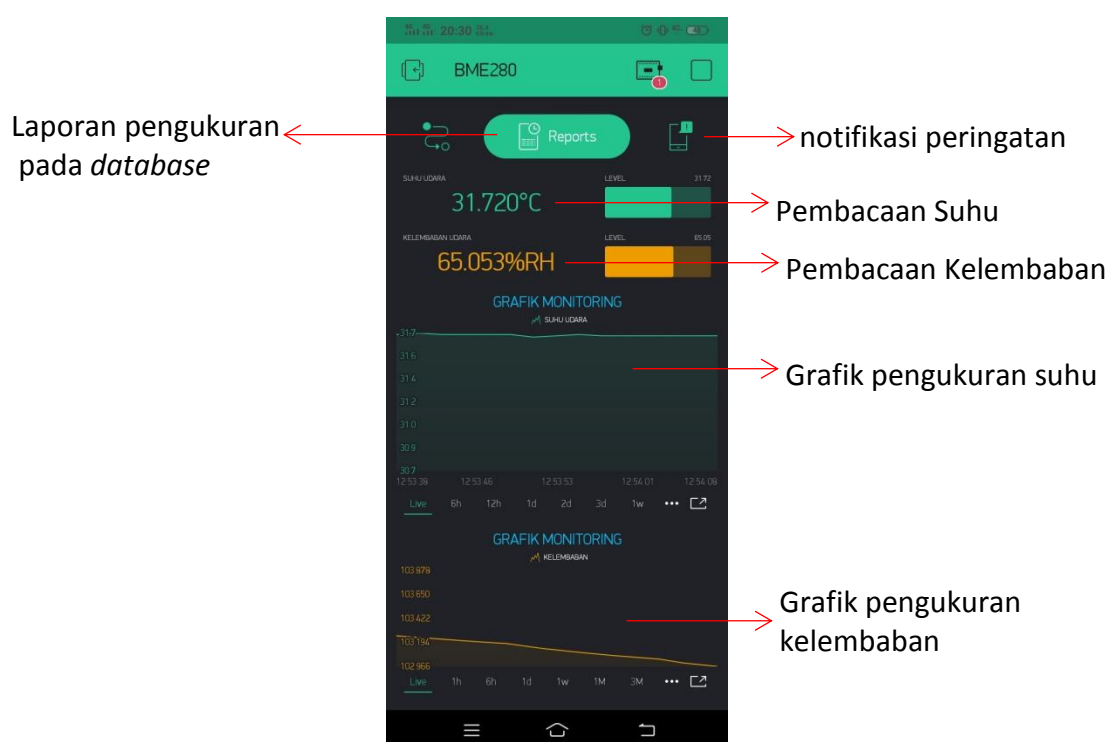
20:30

BME280

Reports

Laporan pengukuran pada *database*

notifikasi peringatan

SUHU UDARA

LEVEL 31.72

31.720°C

Pembacaan Suhu

KELEMBABAN UDARA

LEVEL 65.05

65.053%RH

Pembacaan Kelembaban

GRAFIK MONITORING

SUHU UDARA

31.7
31.6
31.4
31.2
31.0
30.9
30.7

12:53:38 12:53:46 12:53:53 12:54:01 12:54:08

Live 6h 12h 1d 2d 3d 1w •••

Grafik pengukuran suhu

GRAFIK MONITORING

KELEMBABAN

103.878
103.650
103.422
103.194
102.966

Live 1h 6h 1d 1w 1M 3M •••

Grafik pengukuran kelembaban